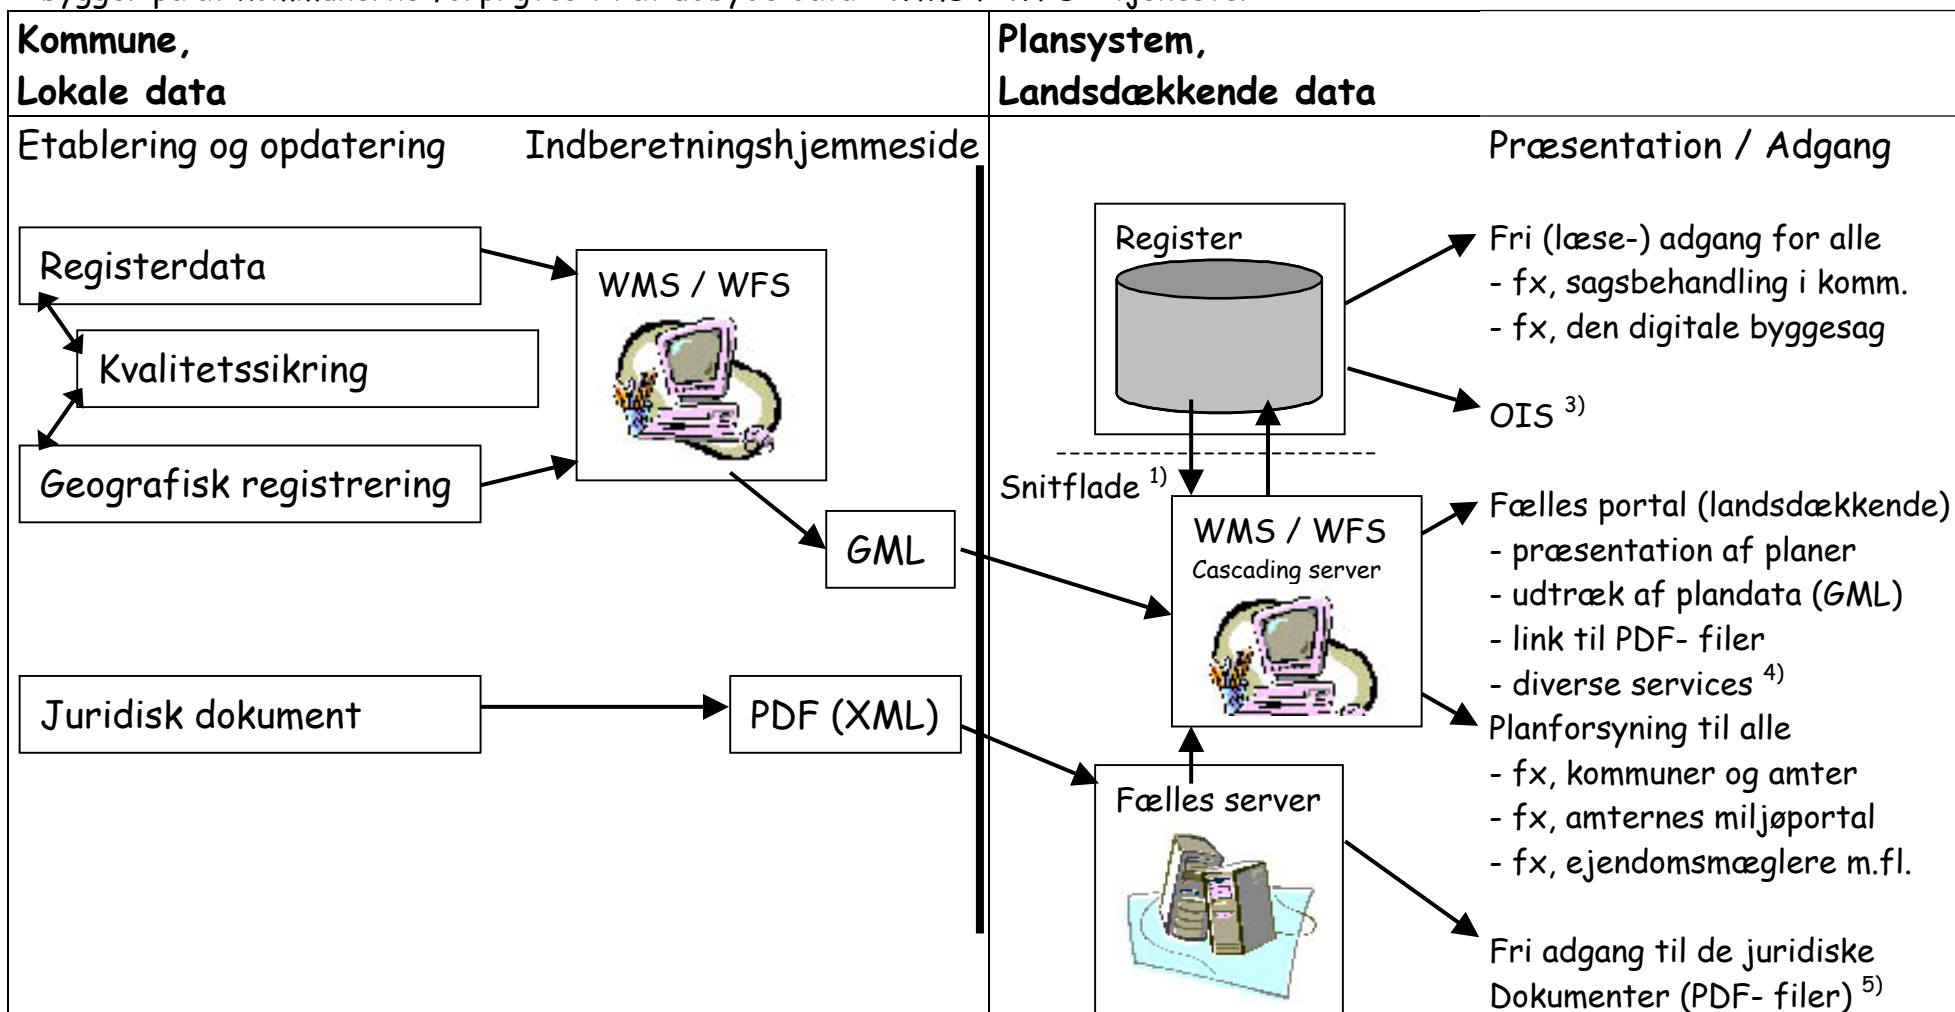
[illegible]

Kommune,
Lokale data

Plansystem,
Landsdækkende data

Etablering og opdatering

Indberetningshjemmeside

Præsentation / Adgang

Registerdata

Kvalitetssikring

Geografisk registrering

WMS / WFS

GML

Juridisk dokument

PDF (XML)

Register

Snitflade $^{1)}$

WMS / WFS
Cascading server

Fælles server

Fri (læse-) adgang for alle
- fx, sagsbehandling i komm.
- fx, den digitale byggesag

OIS $^{3)}$

Fælles portal (landsdækkende)
- præsentation af planer
- udtræk af plandata (GML)
- link til PDF- filer
- diverse services $^{4)}$

Planforsyning til alle
- fx, kommuner og amter
- fx, amternes miljøportal
- fx, ejendomsmæglere m.fl.

Fri adgang til de juridiske Dokumenter (PDF- filer) $^{5)}$